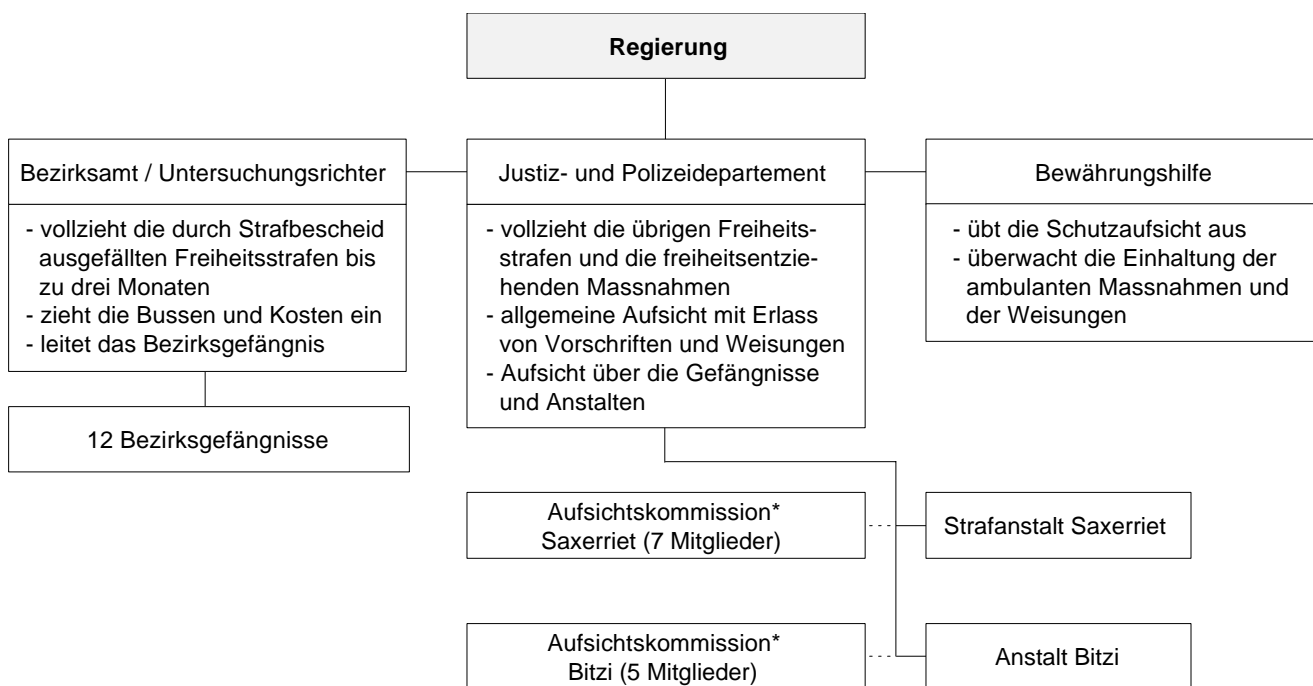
Regierung

Bezirksamt / Untersuchungsrichter

- vollzieht die durch Strafbescheid ausgefällten Freiheitsstrafen bis zu drei Monaten
- zieht die Bussen und Kosten ein
- leitet das Bezirksgefängnis

12 Bezirksgefängnisse

Justiz- und Polizeidepartement

- vollzieht die übrigen Freiheitsstrafen und die freiheitsentziehenden Massnahmen
- allgemeine Aufsicht mit Erlass von Vorschriften und Weisungen
- Aufsicht über die Gefängnisse und Anstalten

Bewährungshilfe

- übt die Schutzaufsicht aus
- überwacht die Einhaltung der ambulanten Massnahmen und der Weisungen

Aufsichtskommission* Saxerriet (7 Mitglieder)

Strafanstalt Saxerriet

Aufsichtskommission* Bitzi (5 Mitglieder)

Anstalt Bitzi